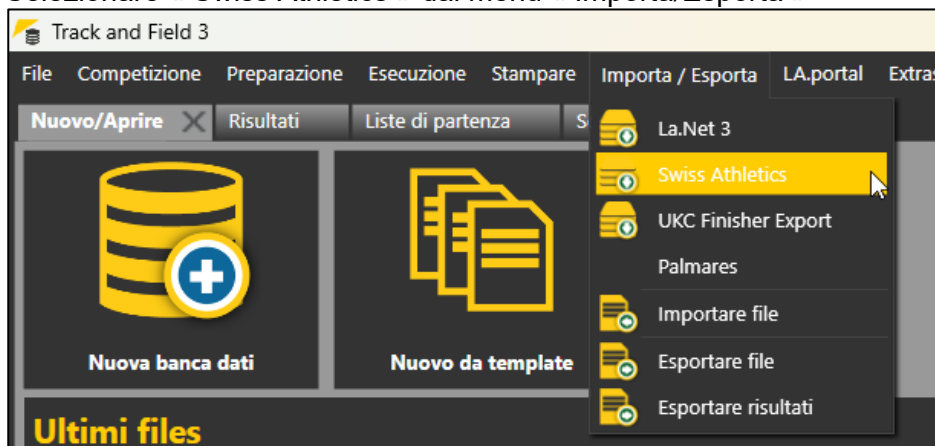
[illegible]

Track and Field 3

File Competizione Preparazione Esecuzione Stampare Importa / Esporta LA.portal Extras

Nuovo/Aprire Risultati Liste di partenza S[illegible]

La.Net 3
Swiss Athletics
UKC Finisher Export
Palmares
Importare file
Esportare file
Esportare risultati

Nuova banca dati

Nuovo da template

Ultimi files